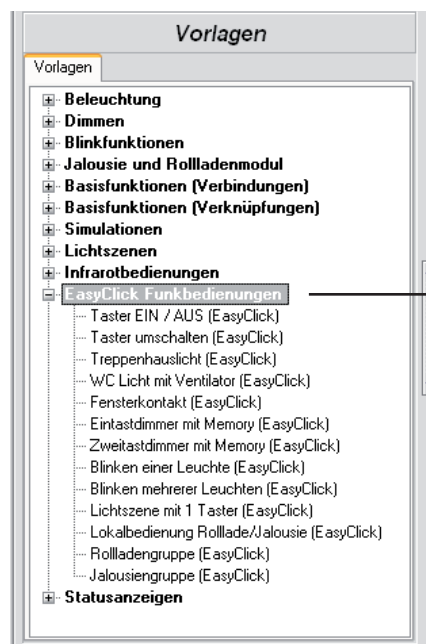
Vorlagen

Vorlagen

Beleuchtung
Dimmen
Blinkfunktionen
Jalousie und Rollladenmodul
Basisfunktionen (Verbindungen)
Basisfunktionen (Verknüpfungen)
Simulationen
Lichtszenen
Infrarotbedienungen
EasyClick Funkbedienungen
Taster EIN / AUS (EasyClick)
Taster umschalten (EasyClick)
Treppenhauslicht (EasyClick)
WC Licht mit Ventilator (EasyClick)
Fensterkontakt (EasyClick)
Eintastdimmer mit Memory (EasyClick)
Zweitastdimmer mit Memory (EasyClick)
Blinken einer Leuchte (EasyClick)
Blinken mehrerer Leuchten (EasyClick)
Lichtszene mit 1 Taster (EasyClick)
Lokalbedienung Rolllade/Jalousie (EasyClick)
Rollladengruppe (EasyClick)
Jalousiengruppe (EasyClick)
Statusanzeigen